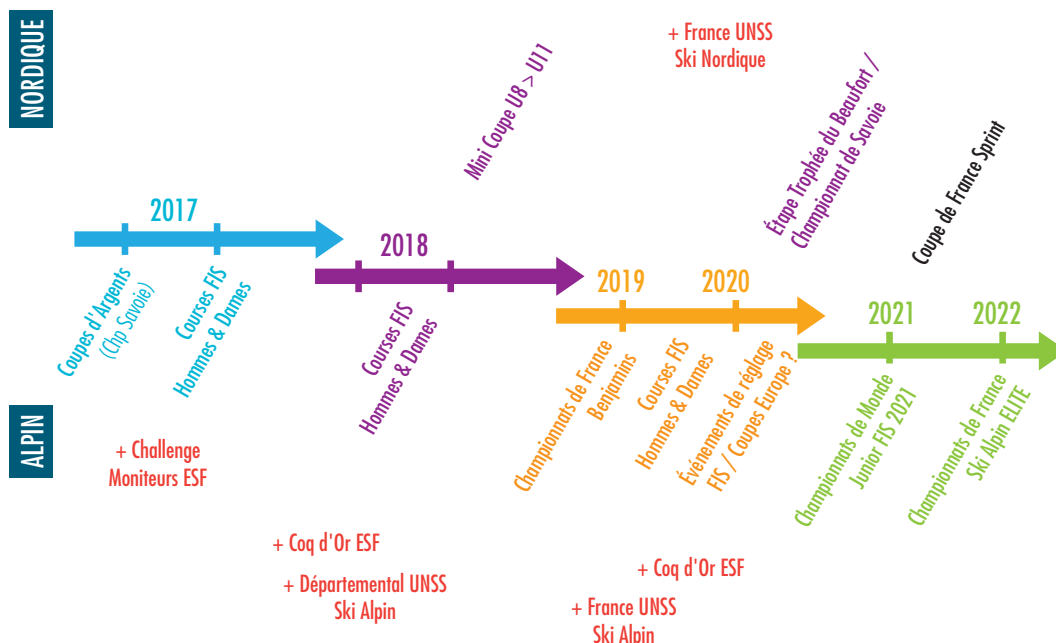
NORDIQUE

+ France UNSS
Ski Nordique

Mini Coupe U8 > U11

Étape Trophée du Beaufort /
Championnat de Savoie

Coupe de France Sprint

2017

2018

2019

2020

2021

2022

Coupes d'Argents
(Clip Savoie)

Courses FIS
Hommes & Dames

Courses FIS
Hommes & Dames

Championnats de France
Benjamins

Courses FIS
Hommes & Dames

Événements de réglage
FIS / Coupes Europe ?

Championnats de Monde
Junior FIS 2021

Championnats de France
Ski Alpin ELITE

ALPIN

+ Challenge
Moniteurs ESF

+ Coq d'Or ESF

+ Départemental UNSS
Ski Alpin

+ Coq d'Or ESF

+ France UNSS
Ski Alpin